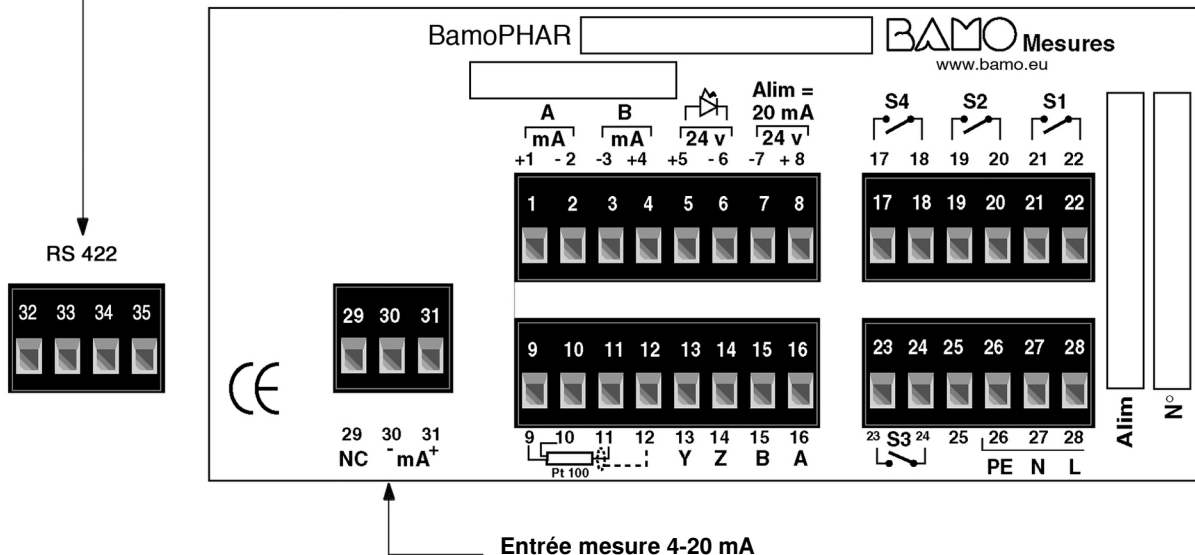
BamoPHAR

BAMO Mesures
www.bamo.eu

RS 422

32 33 34 35

A
mA
+1 -2

B
mA
-3 +4

24 v
+5 -6

Alim =
20 mA
24 v
-7 +8

S4
17 18

S2
19 20

S1
21 22

1 2 3 4 5 6 7 8

17 18 19 20 21 22

29 30 31

9 10 11 12 13 14 15 16

23 24 25 26 27 28

CE

29 NC
30 - mA
31 +

9 10 11 12
Pt 100
13 Y
14 Z
15 B
16 A

23 S3 24
25
26 PE
27 N
28 L

Alim

N°

Entrée mesure 4-20 mA